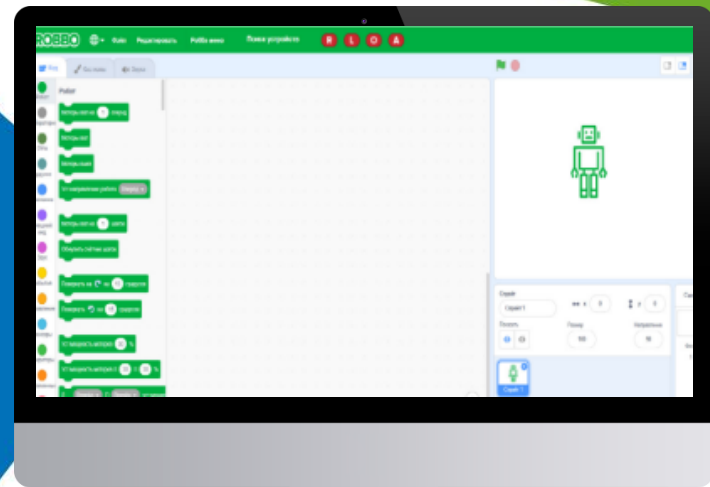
ROBBO Файл Редактировать Robbo меню Поиск устройств R L O A

Код Костюмы Звуки

Робот

Моторы вкл на 1 секунд

Моторы вкл

Моторы выкл

Установить направление робота вперед

Моторы вкл на 1 шагов

Обнулить счётчик шагов

Повернуть на 90 градусов

Повернуть на 90 градусов

Установить мощность моторов 50 %

Установить мощность моторов L 50 R 50 %

Спрайт Спрайт1 x 0 y 0

Показать Размер 100 Направление 90

Спрайт1